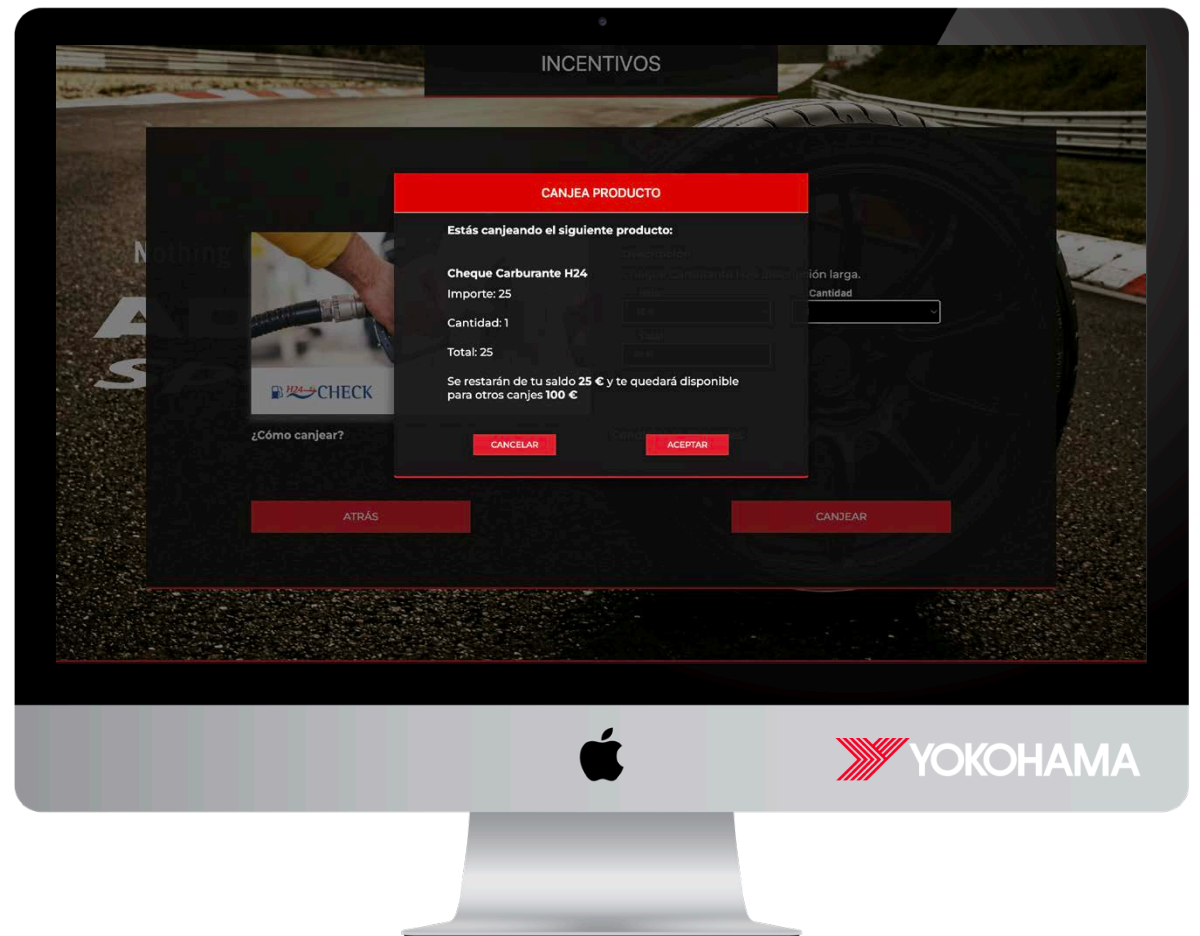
INCENTIVOS

CANJEA PRODUCTO

Estás canjeando el siguiente producto:

Cheque Carburante H24

Importe: 25

Cantidad: 1

Total: 25

Se restarán de tu saldo **25 €** y te quedará disponible para otros canjes **100 €**

CANCELAR

ACEPTAR

Nothing

H24 CHECK

¿Cómo canjear?

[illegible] ción larga.

Cantidad

ATRÁS

CANJEAR

YOKOHAMA